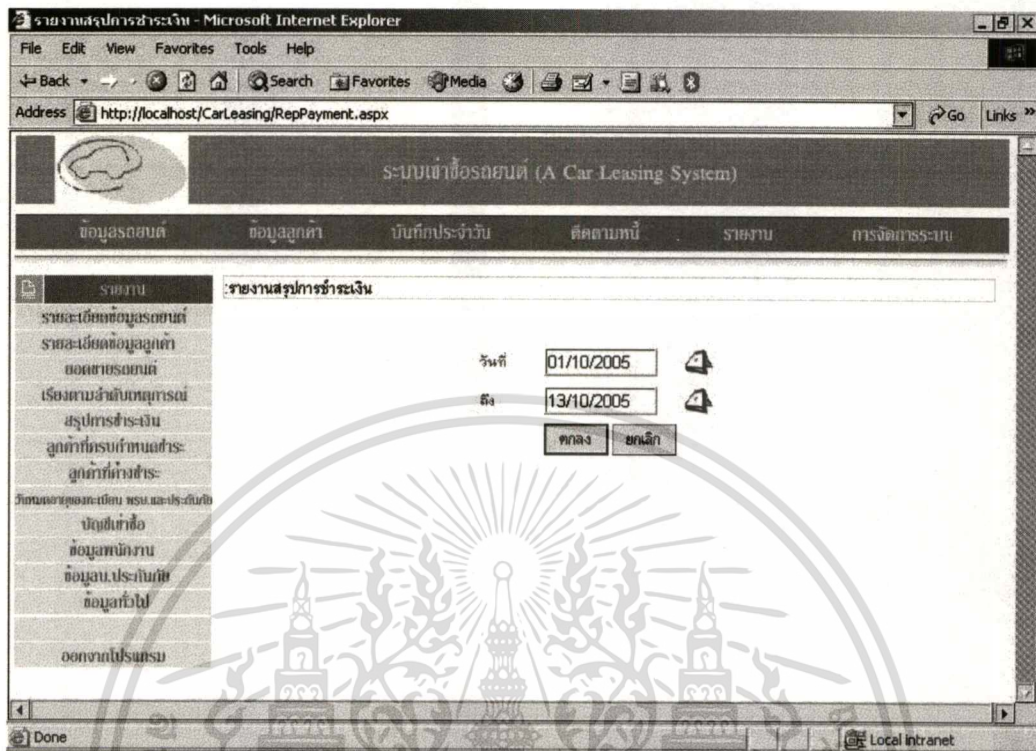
รายงานสรุปการชำระเงิน - Microsoft Internet Explorer

File Edit View Favorites Tools Help

Back Search Favorites Media

Address http://localhost/CarLeasing/RepPayment.aspx

Go Links

ระบบเช่าซื้อรถยนต์ (A Car Leasing System)

ข้อมูลรถยนต์ ข้อมูลลูกค้า บันทึกประจำวัน ติดตามหนี้ รายงาน การจัดการระบบ

รายงาน
รายละเอียดข้อมูลรถยนต์
รายละเอียดข้อมูลลูกค้า
ยอดขายรถยนต์
เรียงตามลำดับเหตุการณ์
สรุปการชำระเงิน
ลูกค้าที่ครบกำหนดชำระ
ลูกค้าที่ค้างชำระ
วันหมดอายุของทะเบียน พรบ.และประกันภัย
บัญชีเช่าซื้อ
ข้อมูลพนักงาน
ข้อมูลบ.ประกันภัย
ข้อมูลทั่วไป

ออกจากโปรแกรม

:รายงานสรุปการชำระเงิน

วันที่ 01/10/2005

ถึง 13/10/2005

ตกลง ยกเลิก

Done

Local intranet